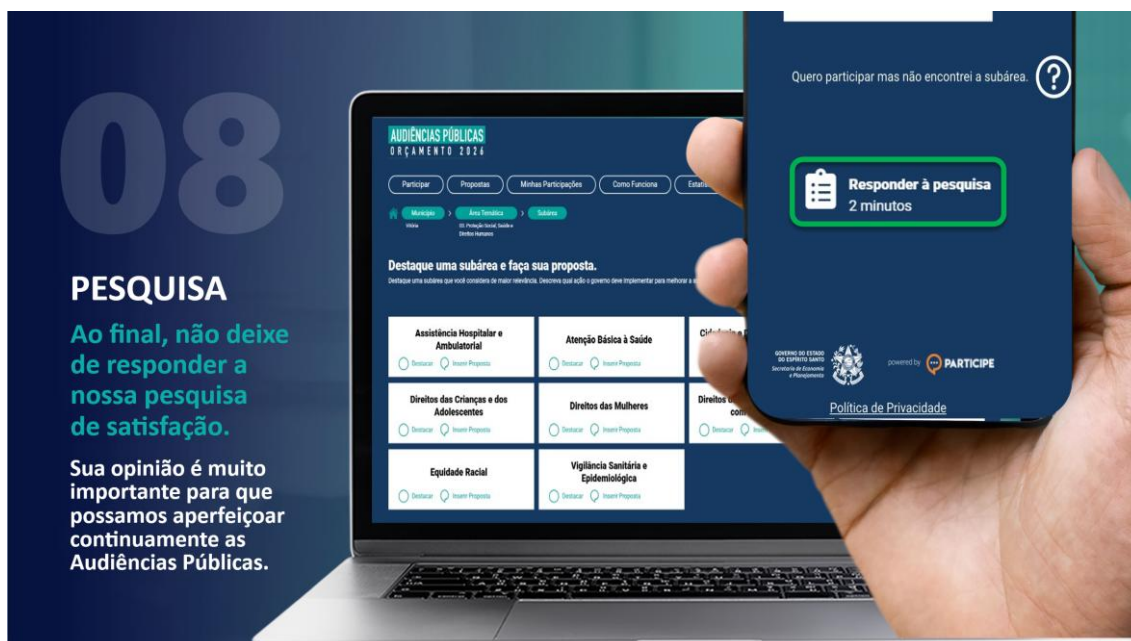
08

PESQUISA

Ao final, não deixe de responder a nossa pesquisa de satisfação.

Sua opinião é muito importante para que possamos aperfeiçoar continuamente as Audiências Públicas.

AUDIÊNCIAS PÚBLICAS
ORÇAMENTO 2026

Participar | Propostas | Minhas Participações | Como Funciona | Estat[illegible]

Município > Área Temática > Subárea
Vitória | 03. Proteção Social, Saúde e Direitos Humanos

Destaque uma subárea e faça sua proposta.
Destaque uma subárea que você considera de maior relevância. Descreva qual ação o governo deve implementar para melhorar a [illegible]

| Assistência Hospitalar e Ambulatorial | Atenção Básica à Saúde | Cid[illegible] |
|---|---|---|
| Destacar · Inserir Proposta | Destacar · Inserir Proposta | |
| Direitos das Crianças e dos Adolescentes | Direitos das Mulheres | Direitos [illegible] con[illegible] |
| Destacar · Inserir Proposta | Destacar · Inserir Proposta | Destacar · Inse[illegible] |
| Equidade Racial | Vigilância Sanitária e Epidemiológica | |
| Destacar · Inserir Proposta | Destacar · Inserir Proposta | |

Quero participar mas não encontrei a subárea. ?

Responder à pesquisa
2 minutos

GOVERNO DO ESTADO DO ESPÍRITO SANTO
Secretaria de Economia e Planejamento

powered by PARTICIPE

Política de Privacidade